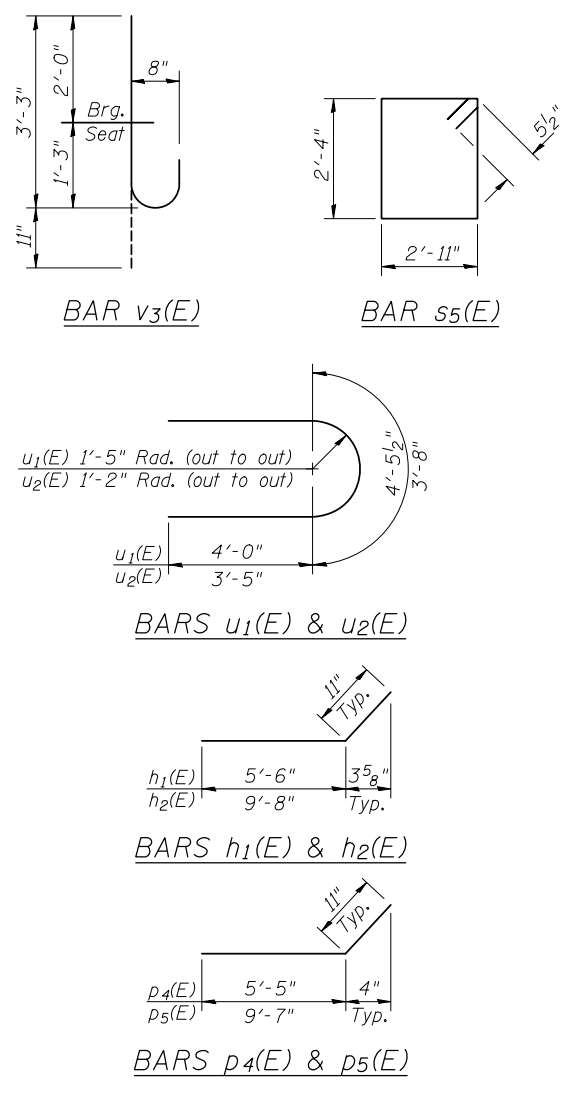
3'-3"

2'-0"

8"

Brg.
Seat

1'-3"

11"

BAR v3(E)

2'-4"

$5\frac{1}{2}$"

2'-11"

BAR s5(E)

u1(E) 1'-5" Rad. (out to out)
u2(E) 1'-2" Rad. (out to out)

$4'-5\frac{1}{2}$"
3'-8"

u1(E) 4'-0"
u2(E) 3'-5"

BARS u1(E) & u2(E)

11"
Typ.

h1(E) 5'-6" $3\frac{5}{8}$"
h2(E) 9'-8" Typ.

BARS h1(E) & h2(E)

11"
Typ.

p4(E) 5'-5" 4"
p5(E) 9'-7" Typ.

BARS p4(E) & p5(E)